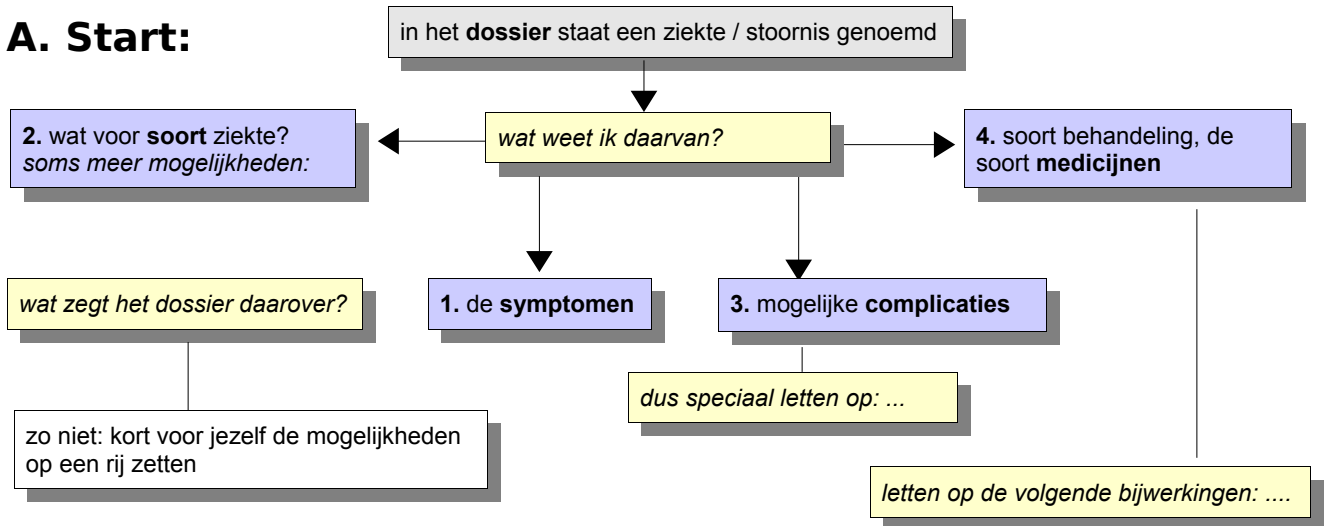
A. Start:

in het **dossier** staat een ziekte / stoornis genoemd

*wat weet ik daarvan?*

**2.** wat voor **soort** ziekte? *soms meer mogelijkheden:*

**4.** soort behandeling, de soort **medicijnen**

*wat zegt het dossier daarover?*

**1.** de **symptomen**

**3.** mogelijke **complicaties**

*dus speciaal letten op: ...*

zo niet: kort voor jezelf de mogelijkheden op een rij zetten

*letten op de volgende bijwerkingen: ....*